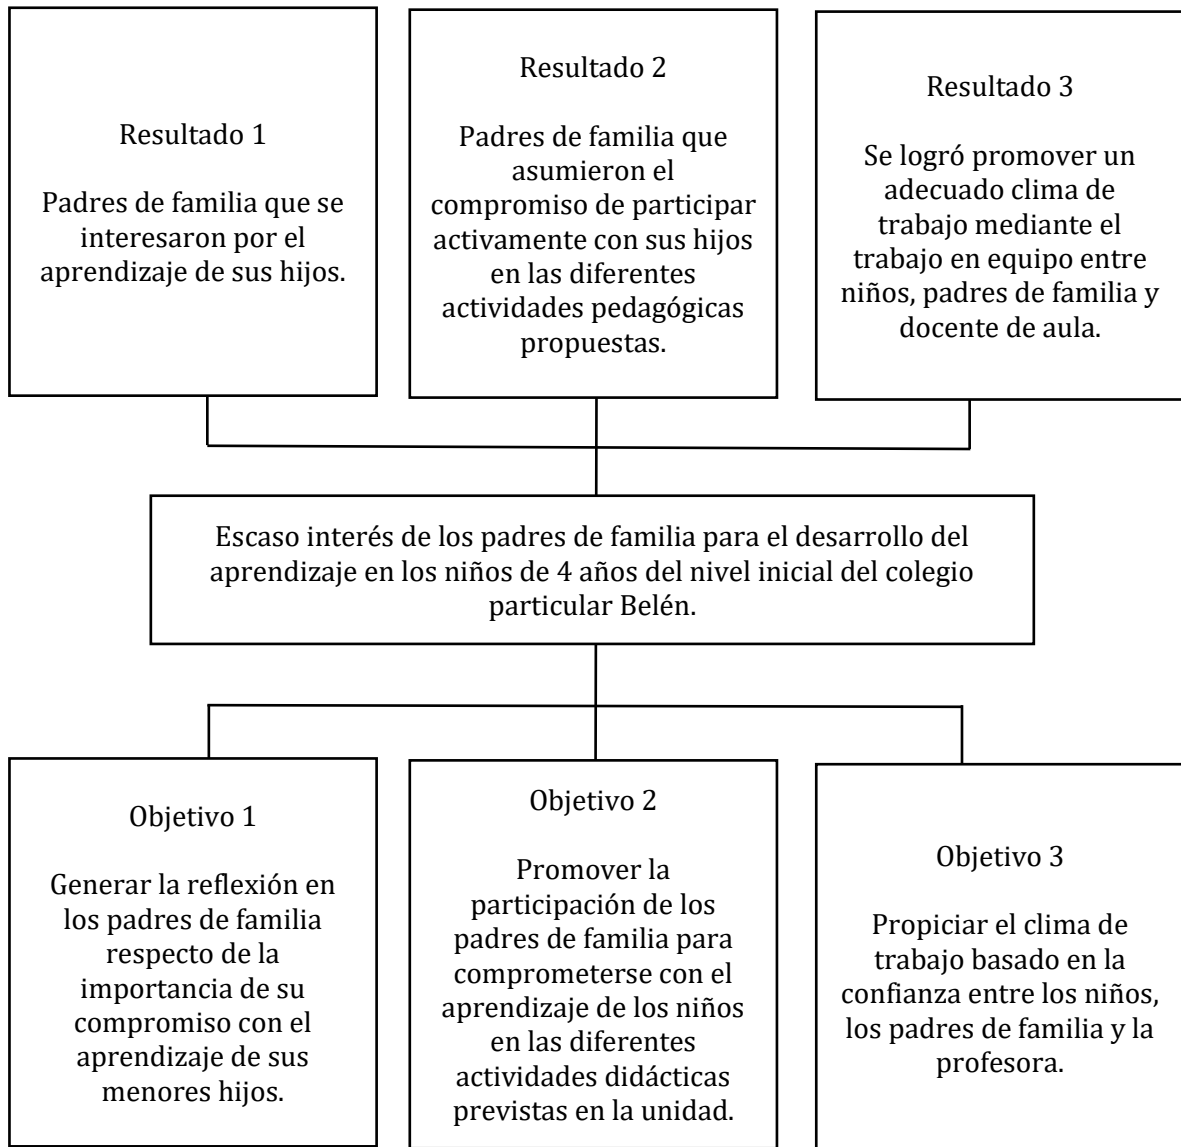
Resultado 1

Padres de familia que se interesaron por el aprendizaje de sus hijos.

Resultado 2

Padres de familia que asumieron el compromiso de participar activamente con sus hijos en las diferentes actividades pedagógicas propuestas.

Resultado 3

Se logró promover un adecuado clima de trabajo mediante el trabajo en equipo entre niños, padres de familia y docente de aula.

Escaso interés de los padres de familia para el desarrollo del aprendizaje en los niños de 4 años del nivel inicial del colegio particular Belén.

Objetivo 1

Generar la reflexión en los padres de familia respecto de la importancia de su compromiso con el aprendizaje de sus menores hijos.

Objetivo 2

Promover la participación de los padres de familia para comprometerse con el aprendizaje de los niños en las diferentes actividades didácticas previstas en la unidad.

Objetivo 3

Propiciar el clima de trabajo basado en la confianza entre los niños, los padres de familia y la profesora.